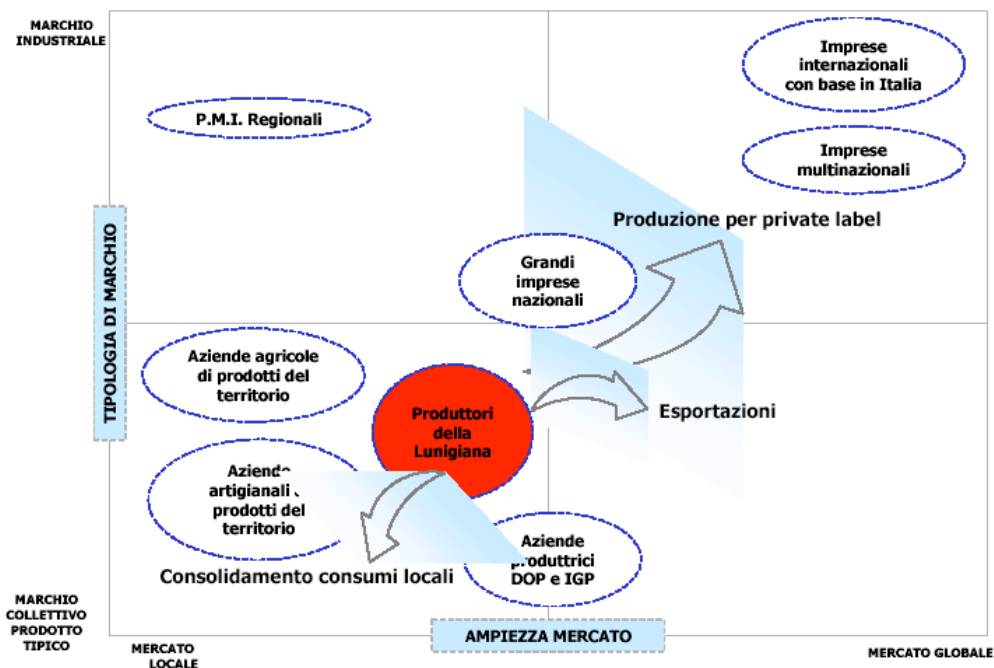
MARCHIO INDUSTRIALE

Imprese internazionali con base in Italia

P.M.I. Regionali

Imprese multinazionali

TIPOLOGIA DI MARCHIO

Produzione per private label

Grandi imprese nazionali

Aziende agricole di prodotti del territorio

Produttori della Lunigiana

Esportazioni

Aziende artigianali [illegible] prodotti del territorio

Aziende produttrici DOP e IGP

Consolidamento consumi locali

MARCHIO COLLETTIVO PRODOTTO TIPICO

MERCATO LOCALE

AMPIEZZA MERCATO

MERCATO GLOBALE